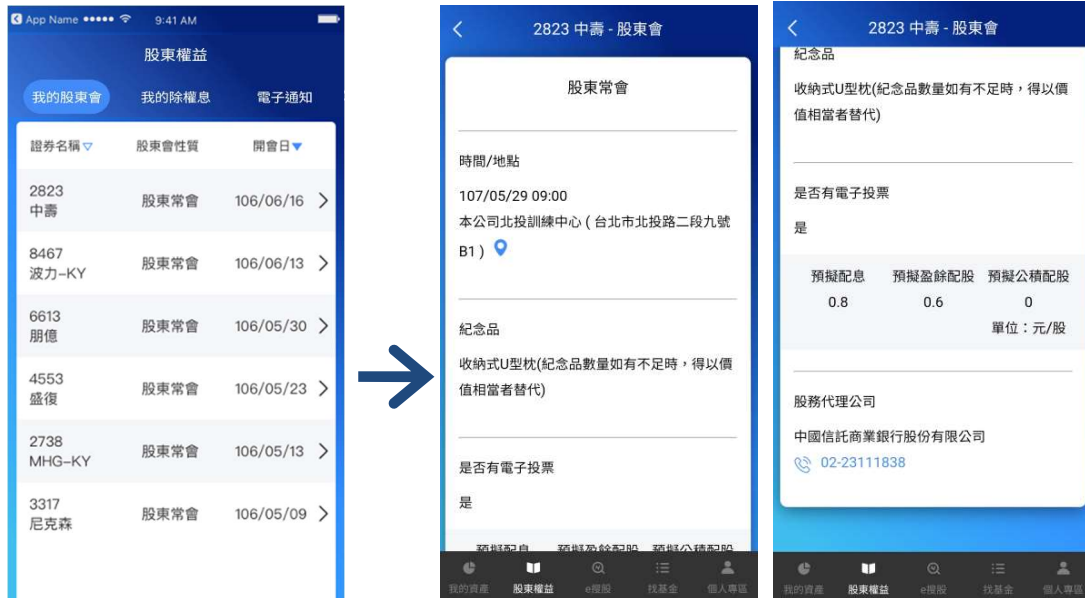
App Name ●●●●● 9:41 AM

股東權益

我的股東會　我的除權息　電子通知

| 證券名稱 | 股東會性質 | 開會日 |
|---|---|---|
| 2823 中壽 | 股東常會 | 106/06/16 |
| 8467 波力-KY | 股東常會 | 106/06/13 |
| 6613 朋億 | 股東常會 | 106/05/30 |
| 4553 盛復 | 股東常會 | 106/05/23 |
| 2738 MHG-KY | 股東常會 | 106/05/13 |
| 3317 尼克森 | 股東常會 | 106/05/09 |

2823 中壽 - 股東會

股東常會

時間/地點

107/05/29 09:00
本公司北投訓練中心（台北市北投路二段九號B1）

紀念品

收納式U型枕(紀念品數量如有不足時，得以價值相當者替代)

是否有電子投票

是

預擬配息　預擬盈餘配股　預擬公積配股

我的資產　股東權益　e搜股　找基金　個人專區

2823 中壽 - 股東會

紀念品

收納式U型枕(紀念品數量如有不足時，得以價值相當者替代)

是否有電子投票

是

| 預擬配息 | 預擬盈餘配股 | 預擬公積配股 |
|---|---|---|
| 0.8 | 0.6 | 0 |

單位：元/股

股務代理公司

中國信託商業銀行股份有限公司

02-23111838

我的資產　股東權益　e搜股　找基金　個人專區